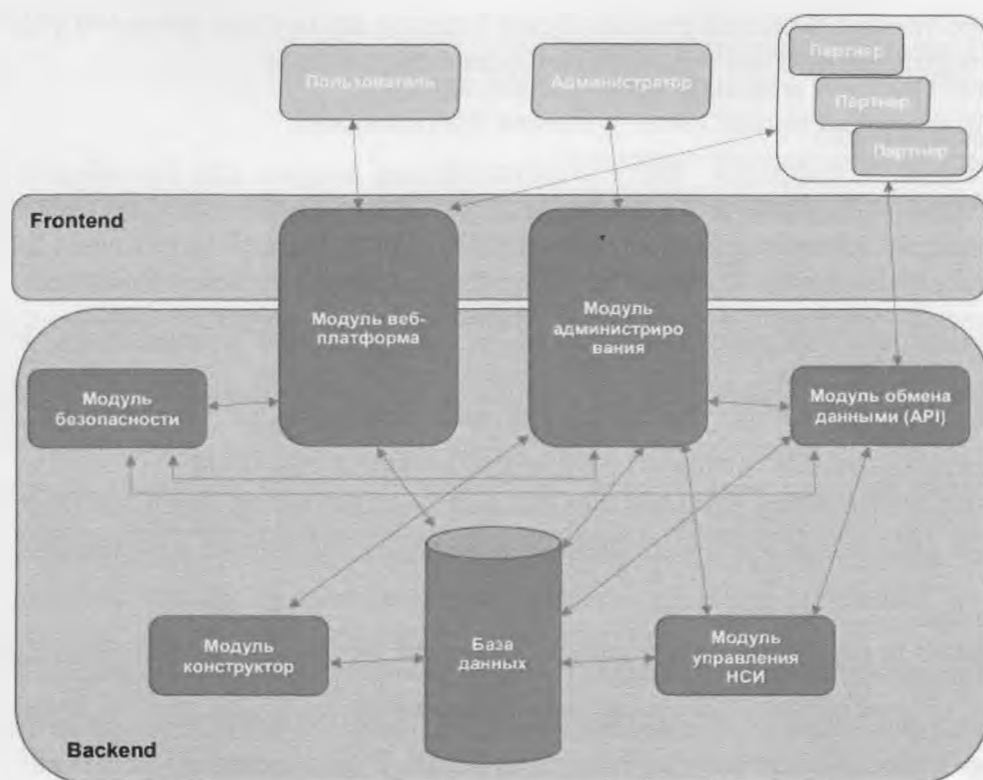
Пользователь

Администратор

Партнер

Партнер

Партнер

Frontend

Модуль веб-платформа

Модуль администрирования

Модуль безопасности

Модуль обмена данными (API)

База данных

Модуль конструктор

Модуль управления НСИ

Backend